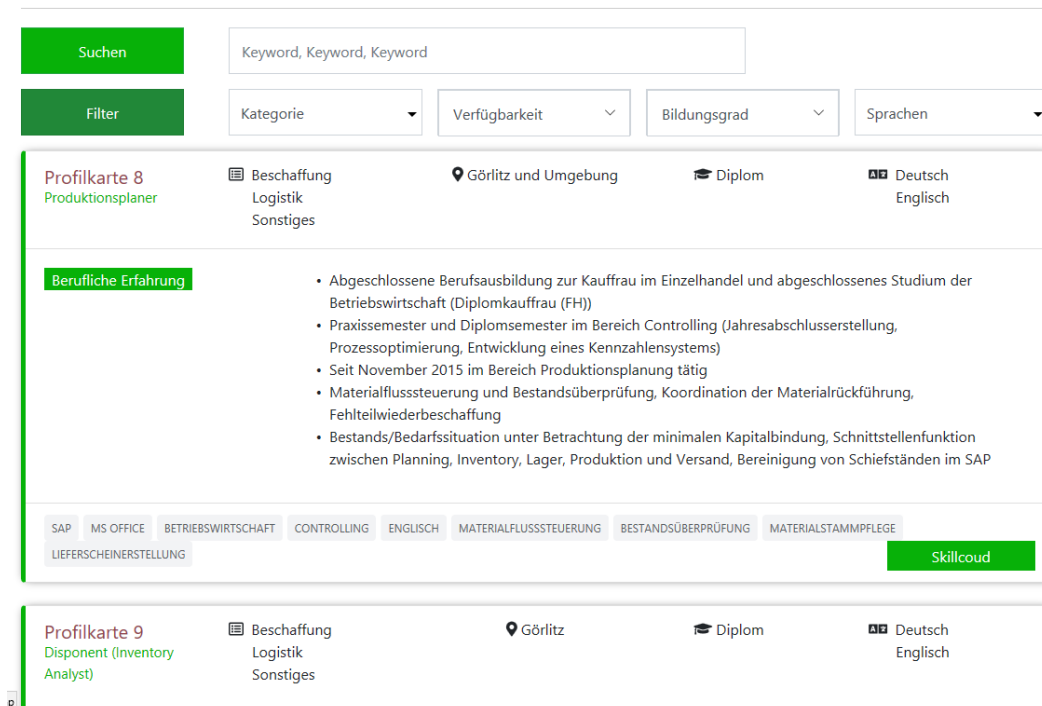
Suchen

Keyword, Keyword, Keyword

Filter

Kategorie

Verfügbarkeit

Bildungsgrad

Sprachen

Profilkarte 8
Produktionsplaner

Beschaffung
Logistik
Sonstiges

Görlitz und Umgebung

Diplom

Deutsch
Englisch

Berufliche Erfahrung

- Abgeschlossene Berufsausbildung zur Kauffrau im Einzelhandel und abgeschlossenes Studium der Betriebswirtschaft (Diplomkauffrau (FH))
- Praxissemester und Diplomsemester im Bereich Controlling (Jahresabschlusserstellung, Prozessoptimierung, Entwicklung eines Kennzahlensystems)
- Seit November 2015 im Bereich Produktionsplanung tätig
- Materialflusssteuerung und Bestandsüberprüfung, Koordination der Materialrückführung, Fehlteilwiederbeschaffung
- Bestands/Bedarfssituation unter Betrachtung der minimalen Kapitalbindung, Schnittstellenfunktion zwischen Planning, Inventory, Lager, Produktion und Versand, Bereinigung von Schiefständen im SAP

SAP MS OFFICE BETRIEBSWIRTSCHAFT CONTROLLING ENGLISCH MATERIALFLUSSSTEUERUNG BESTANDSÜBERPRÜFUNG MATERIALSTAMMPFLEGE LIEFERSCHEINERSTELLUNG

Skillcoud

Profilkarte 9
Disponent (Inventory Analyst)

Beschaffung
Logistik
Sonstiges

Görlitz

Diplom

Deutsch
Englisch